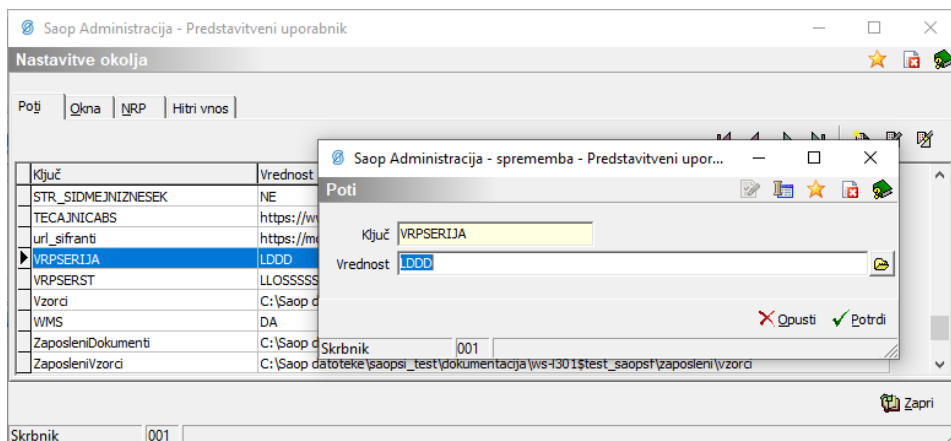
Saop Administracija - Predstavitveni uporabnik
Nastavitve okolja

Poti | Okna | NRP | Hitri vnos

| Ključ | Vrednost |
|---|---|
| STR_SIDMEJNIZNESEK | NE |
| TECAJNICABS | https://w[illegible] |
| url_sifranti | https://m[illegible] |
| VRPSERIJA | LDDD |
| VRPSERST | LLOSSSSS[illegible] |
| Vzorci | C:\Saop d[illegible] |
| WMS | DA |
| ZaposleniDokumenti | C:\Saop d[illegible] |
| ZaposleniVzorci | C:\Saop datoteke\saopsi_test\dokumentacija\ws-l301$test_saopsf\zaposleni\vzorci |

Saop Administracija - sprememba - Predstavitveni upor...
Poti
Ključ VRPSERIJA
Vrednost LDDD
Opusti Potrdi
Skrbnik 001

Zapri
Skrbnik 001